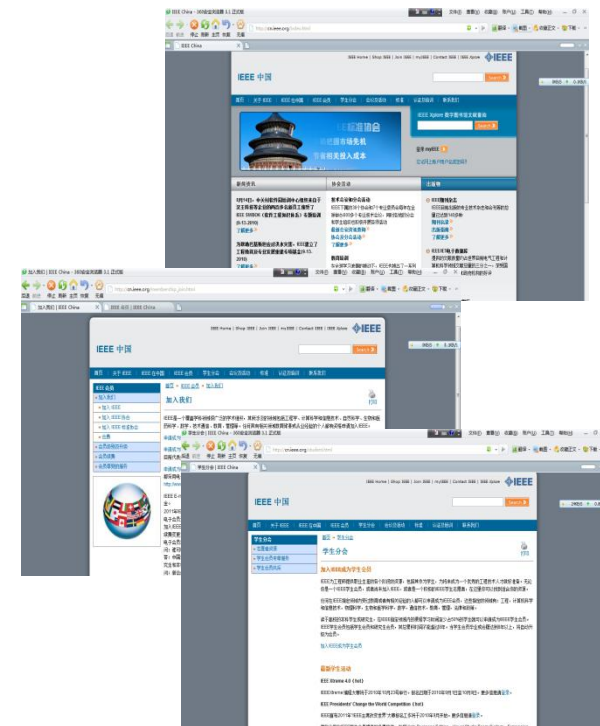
IEEE China - 360安全浏览器 5.1 正式版

http://cn.ieee.org/index.html

IEEE China

IEEE Home | Shop IEEE | Join IEEE | myIEEE | Contact IEEE | IEEE Xplore

IEEE 中国

Search

首页 关于IEEE IEEE 会员 IEEE 出版 学生分会 会议和活动 标准 认证与培训 联系我们

IEEE Xplore 数字图书馆文献查询

登录 myIEEE

新闻资讯

协会活动

会员 IEEE 会员

了解更多

加入我们 | IEEE China - 360安全浏览器 5.1 正式版

http://cn.ieee.org/membership_join.html

IEEE Home | Shop IEEE | Join IEEE | myIEEE | Contact IEEE | IEEE Xplore

IEEE 中国

首页 关于IEEE IEEE 会员 IEEE 出版 学生分会 会议和活动 标准 认证与培训 联系我们

IEEE 会员

加入我们

加入我们

学生分会 | IEEE China - 360安全浏览器 5.1 正式版

http://cn.ieee.org/studentbranch.html

IEEE Home | Shop IEEE | Join IEEE | myIEEE | Contact IEEE | IEEE Xplore

IEEE 中国

首页 关于IEEE IEEE 会员 IEEE 出版 学生分会 会议和活动 标准 认证与培训 联系我们

学生分会

学生分会

加入和组成学生分会

加入IEEE学生分会

最新学生活动

IEEE Xtreme 4.0 (Oct)

IEEE President' Change the World Competition (Oct)

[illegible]